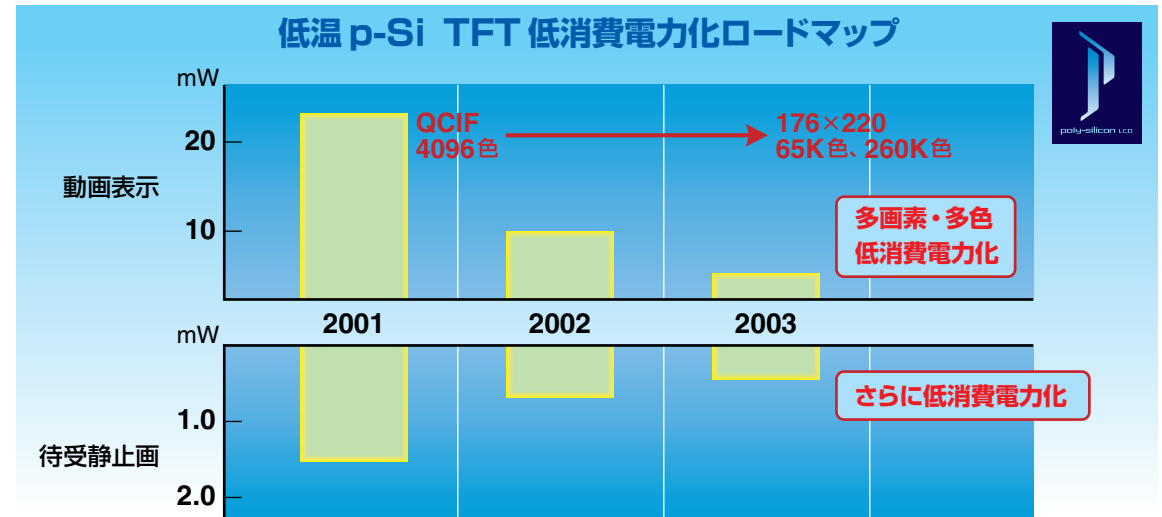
低温 p-Si TFT 低消費電力化ロードマップ

poly-silicon LCD

mW

20

10

動画表示

QCIF
4096色

176×220
65K色、260K色

多画素・多色
低消費電力化

2001

2002

2003

mW

1.0

2.0

待受静止画

さらに低消費電力化